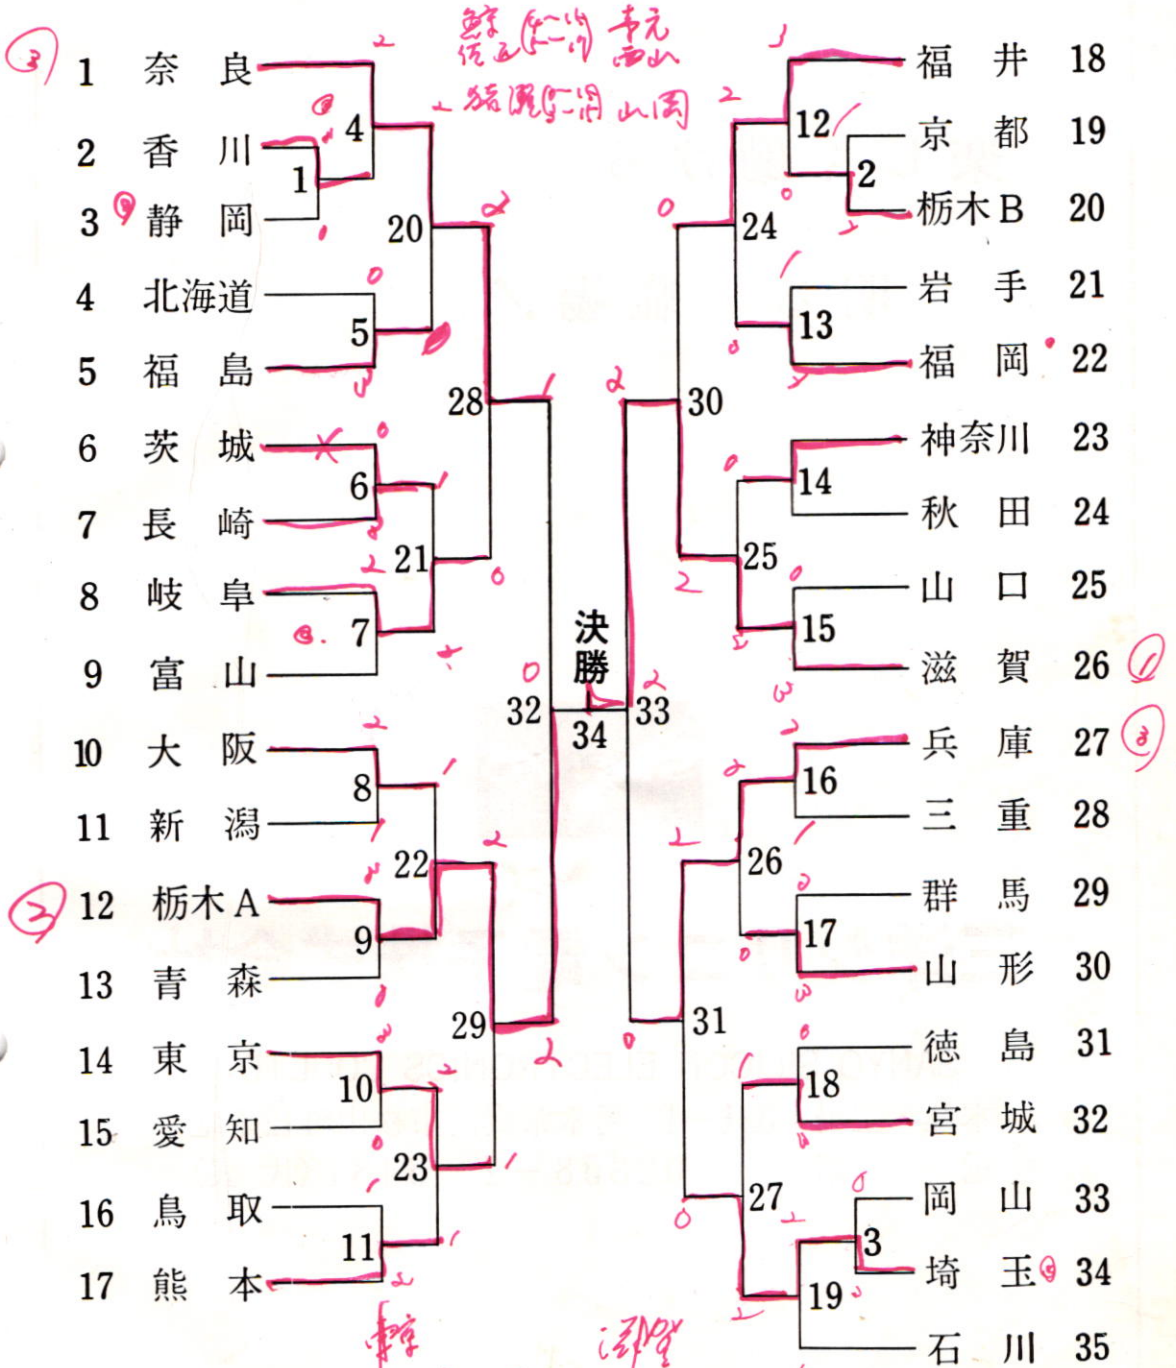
③ 1 奈良
2 香川
3 静岡
4 北海道
5 福島
6 茨城
7 長崎
8 岐阜
9 富山
10 大阪
11 新潟
② 12 栃木A
13 青森
14 東京
15 愛知
16 鳥取
17 熊本

福井 18
京都 19
栃木B 20
岩手 21
福岡 22
神奈川 23
秋田 24
山口 25
滋賀 26 ①
兵庫 27 ③
三重 28
群馬 29
山形 30
徳島 31
宮城 32
岡山 33
埼玉 34
石川 35

1 2 3 4 5 6 7 8 9 10 11 12 13 14 15 16 17 18 19 20 21 22 23 24 25 26 27 28 29 30 31 32 33 34

決勝

2 0 1 2 0 2 1 0 1 2 0 2 1 0 2 1 0 3 2 1 0 2 0 2 1 0 2 1 0 2 0 2 1 0 2 1 0 3 0 1 2 1 0 2 1 0

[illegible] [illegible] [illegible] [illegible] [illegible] 山岡

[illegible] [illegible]